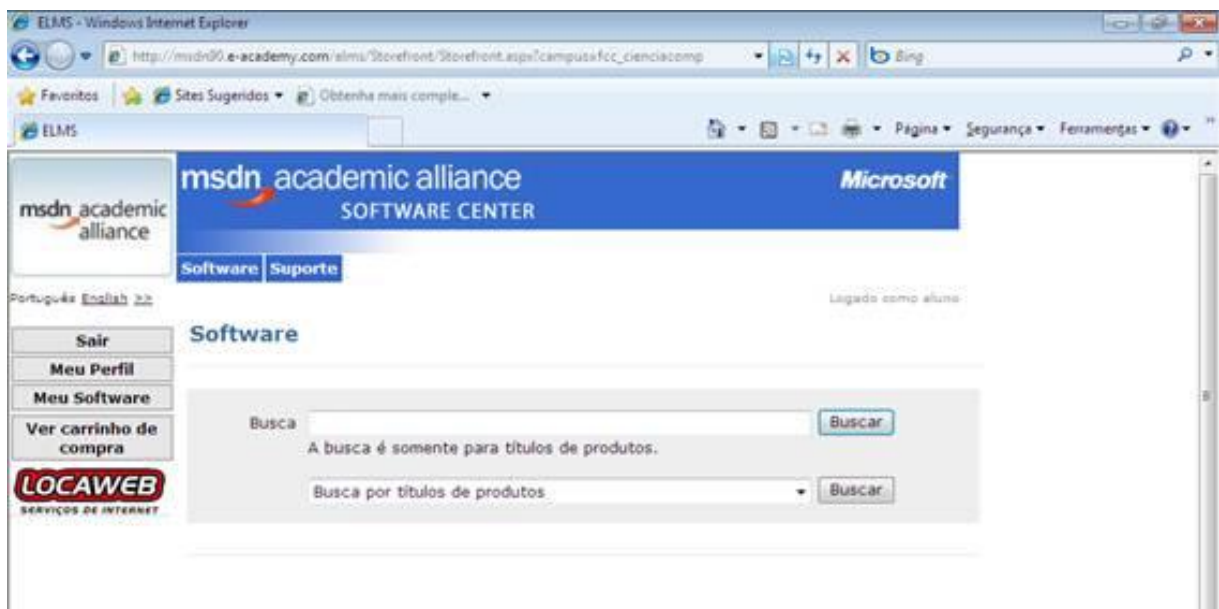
ELMS - Windows Internet Explorer

http://msdn90.e-academy.com/elms/Storefront/Storefront.aspx?campus=fcc_cienciacomp

Bing

Favoritos | Sites Sugeridos ▾ | Obtenha mais comple... ▾

ELMS

Página ▾ Segurança ▾ Ferramentas ▾

msdn academic alliance

msdn academic alliance
SOFTWARE CENTER

Microsoft

Software | Suporte

Português English >>

Logado como aluno

Sair
Meu Perfil
Meu Software
Ver carrinho de compra

LOCAWEB
SERVIÇOS DE INTERNET

Software

Busca [ ] Buscar
A busca é somente para títulos de produtos.

Busca por títulos de produtos ▾ Buscar